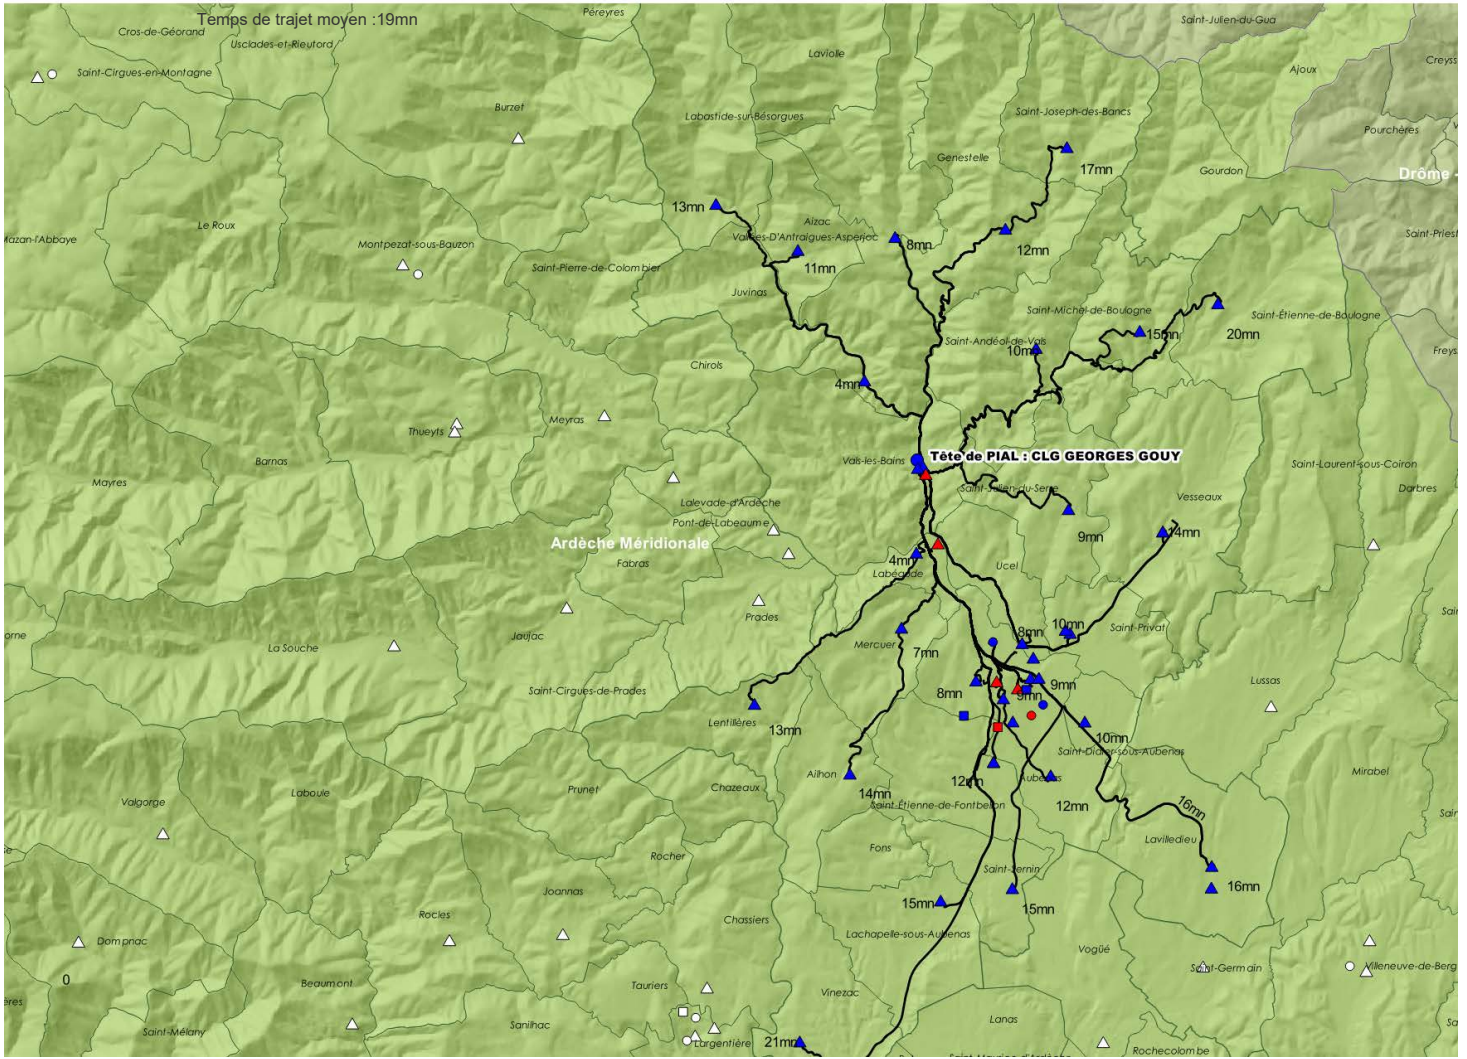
Temps de trajet moyen :19mn

Péreyres
Saint-Julien-du-Gua
Cros-de-Géorand
Usclades-et-Rieutord
Laviolle
Creyss
Saint-Cirgues-en-Montagne
Ajoux
Burzet
Saint-Joseph-des-Bancs
Labastide-sur-Bésorgues
Pourchères
Genestelle
17mn
Gourdon
Drôme
13mn
Aizac
Le Roux
Vallées-D'Antraigues-Asperjoc
8mn
Saint-Priest
Mazan-l'Abbaye
12mn
Montpezat-sous-Bauzon
11mn
Saint-Pierre-de-Colombier
Juvinas
Saint-Michel-de-Boulogne
Saint-Étienne-de-Boulogne
15mn
20mn
Saint-Andéol-de-Vals
10mn
Freys
Chirols
4mn
Meyras
Thueyts
Vals-les-Bains
Tête de PIAL : CLG GEORGES GOUY
Barnas
Saint-Laurent-sous-Coiron
Saint-Julien-du-Serre
Mayres
Darbres
Lalevade-d'Ardèche
Vesseaux
Pont-de-Labeaume
9mn
14mn
Ardèche Méridionale
Fabras
4mn
Labégude
Ucel
Saint-Privat
10mn
8mn
Prades
Jaujac
Mercuer
La Souche
7mn
9mn
Lussas
8mn
9mn
Saint-Cirgues-de-Prades
Lentillères
13mn
10mn
Saint-Didier-sous-Aubenas
Aubenas
Aïlhon
12mn
Mirabel
Valgorge
Laboule
Prunet
14mn
Chazeaux
16mn
Saint-Étienne-de-Fontbellon
12mn
Lavilledieu
Fons
Rocher
Saint-Sernin
16mn
Joannas
15mn
15mn
Rocles
Chassiers
Dompnac
Lachapelle-sous-Aubenas
Vogüé
Saint-Germain
Villeneuve-de-Berg
Beaumont
Tauriers
Vinezac
Saint-Mélany
Sanilhac
Largentière
21mn
Lanas
Rochecolombe